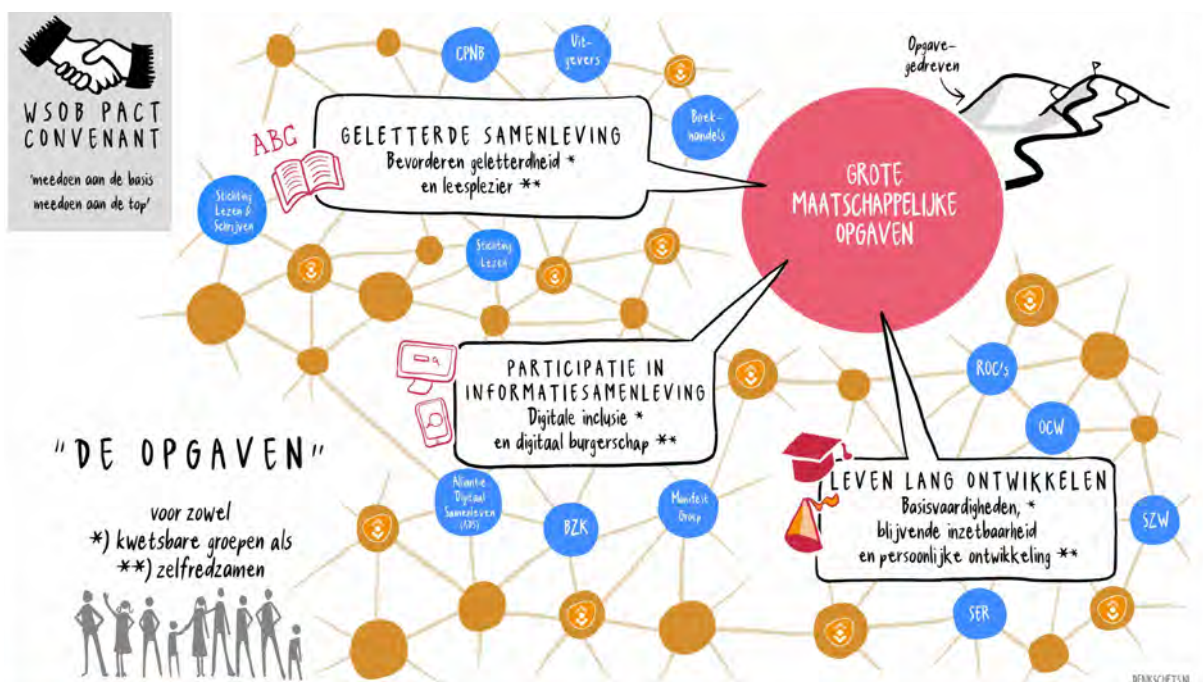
WSOB PACT CONVENANT

'meedoen aan de basis meedoen aan de top'

CPNB

Uitgevers

Boekhandels

Opgavegedreven

ABC

GELETTERDE SAMENLEVING
Bevorderen geletterdheid *
en leesplezier **

GROTE MAATSCHAPPELIJKE OPGAVEN

Stichting Lezen & Schrijven

Stichting Lezen

PARTICIPATIE IN INFORMATIESAMENLEVING
Digitale inclusie *
en digitaal burgerschap **

ROC's

OCW

"DE OPGAVEN"

voor zowel
*) kwetsbare groepen als
**) zelfredzamen

Alliantie Digitaal Samenleven (ADS)

BZK

Manifest Groep

LEVEN LANG ONTWIKKELEN
Basisvaardigheden, *
blijvende inzetbaarheid
en persoonlijke ontwikkeling **

SZW

SER

DENKSCHETSEN